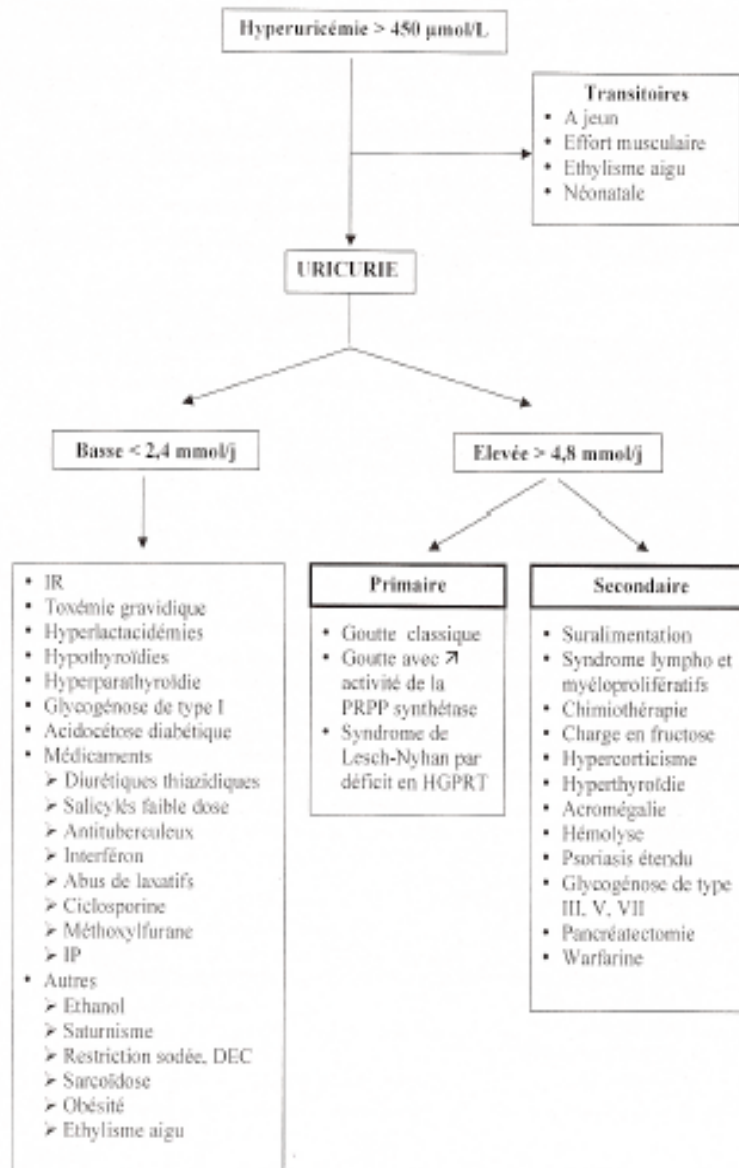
Hyperuricémie > 450 µmol/L

Transitoires
- A jeun
- Effort musculaire
- Ethylisme aigu
- Néonatale

URICURIE

Basse < 2,4 mmol/j

- IR
- Toxémie gravidique
- Hyperlactacidémies
- Hypothyroïdies
- Hyperparathyroïdie
- Glycogénose de type I
- Acidocétose diabétique
- Médicaments
  - Diurétiques thiazidiques
  - Salicylés faible dose
  - Antituberculeux
  - Interféron
  - Abus de laxatifs
  - Ciclosporine
  - Méthoxylfurane
  - IP
- Autres
  - Ethanol
  - Saturnisme
  - Restriction sodée, DEC
  - Sarcoïdose
  - Obésité
  - Ethylisme aigu

Elevée > 4,8 mmol/j

Primaire

- Goutte classique
- Goutte avec ↗ activité de la PRPP synthétase
- Syndrome de Lesch-Nyhan par déficit en HGPRT

Secondaire

- Suralimentation
- Syndrome lympho et myéloprolifératifs
- Chimiothérapie
- Charge en fructose
- Hypercorticisme
- Hyperthyroïdie
- Acromégalie
- Hémolyse
- Psoriasis étendu
- Glycogénose de type III, V, VII
- Pancréatectomie
- Warfarine